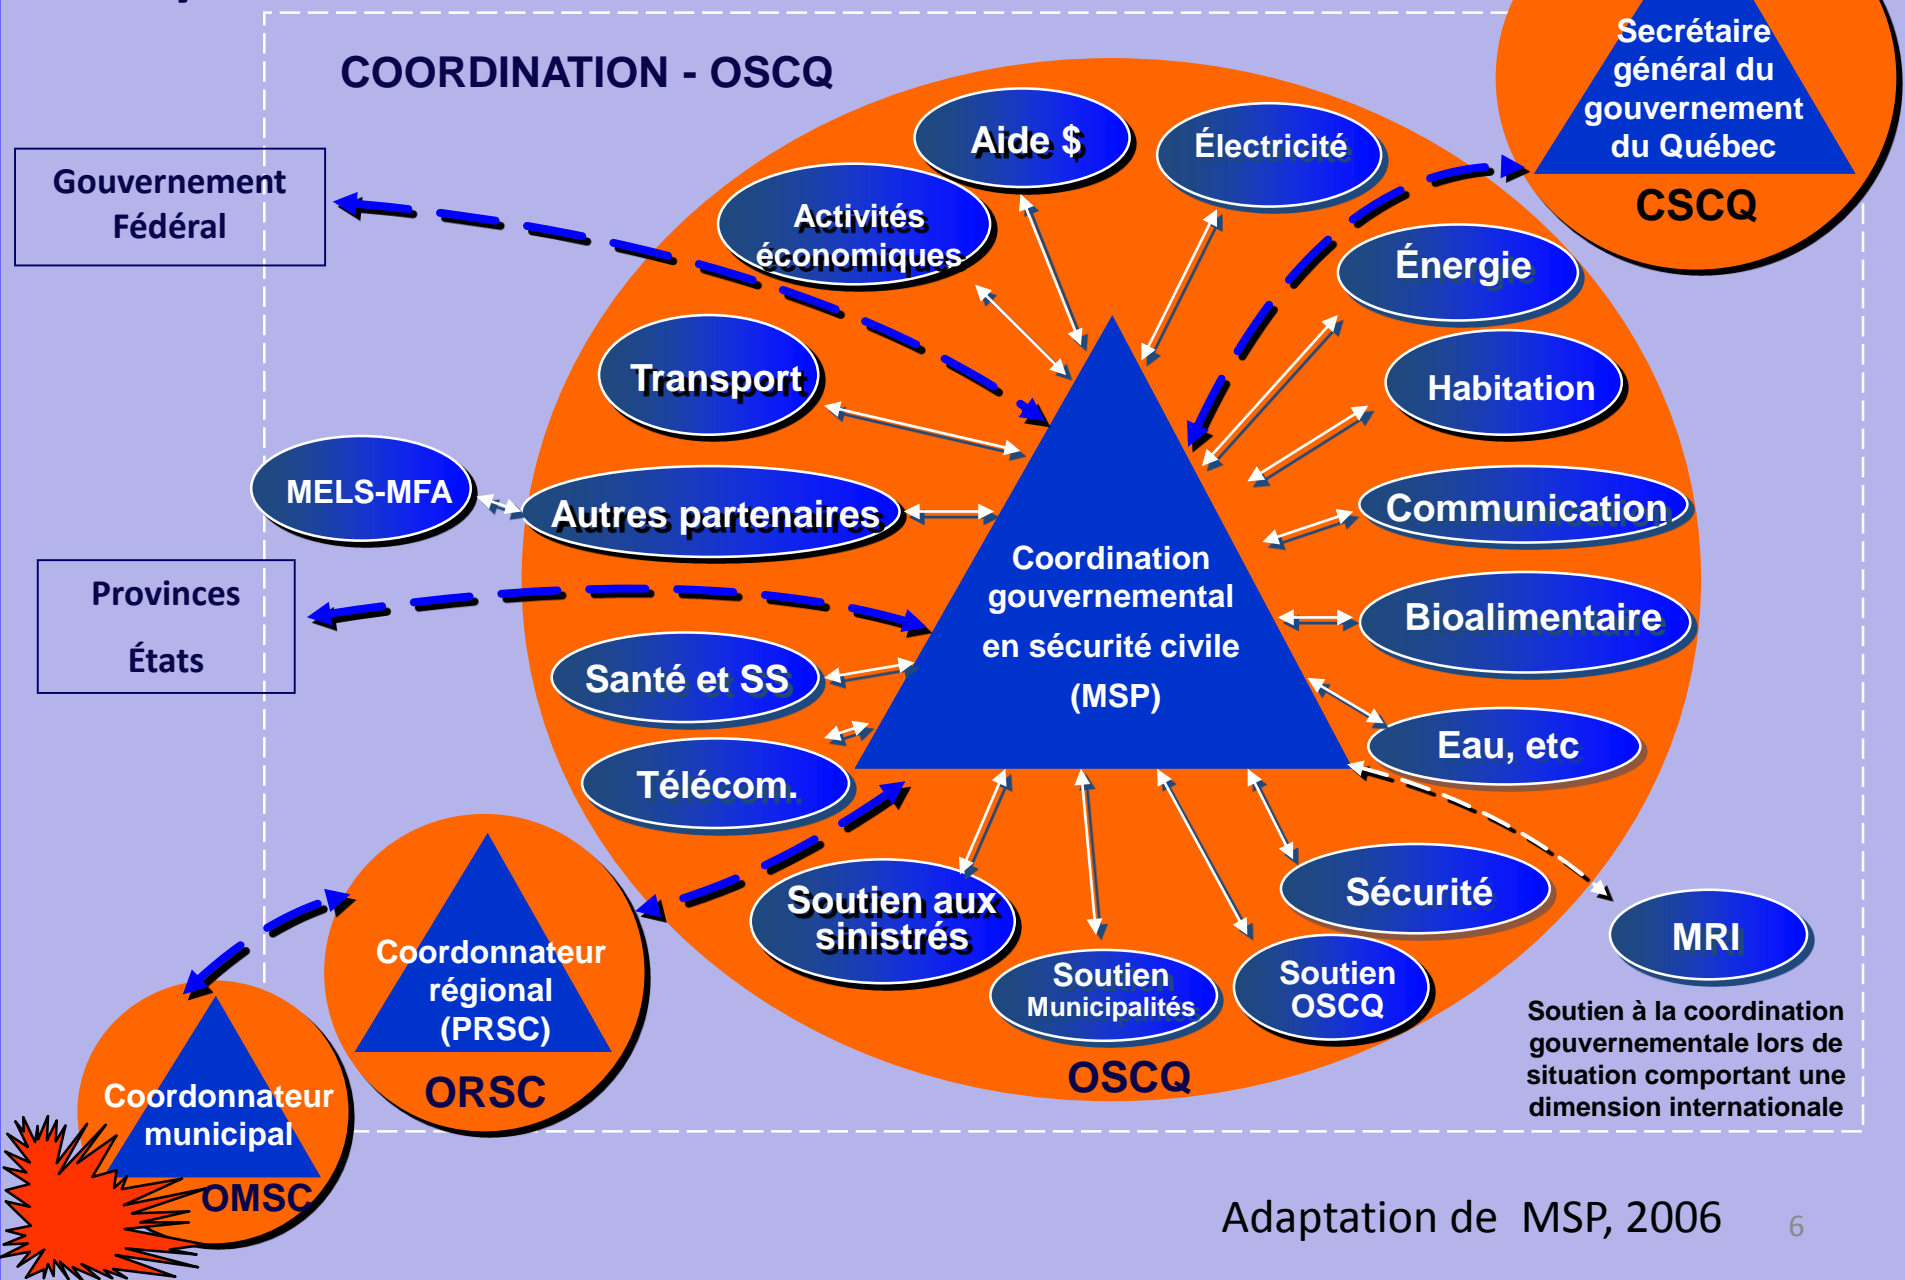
COORDINATION - OSCQ

Secrétaire général du gouvernement du Québec
CSCQ

Gouvernement Fédéral

Aide $

Électricité

Activités économiques

Énergie

Transport

Habitation

MELS-MFA

Autres partenaires

Communication

Provinces

États

Coordination gouvernemental en sécurité civile (MSP)

Bioalimentaire

Santé et SS

Eau, etc

Télécom.

Sécurité

MRI

Soutien aux sinistrés

Soutien Municipalités

Soutien OSCQ

OSCQ

Coordonnateur régional (PRSC)
ORSC

Coordonnateur municipal
OMSC

Soutien à la coordination gouvernementale lors de situation comportant une dimension internationale

Adaptation de MSP, 2006

6